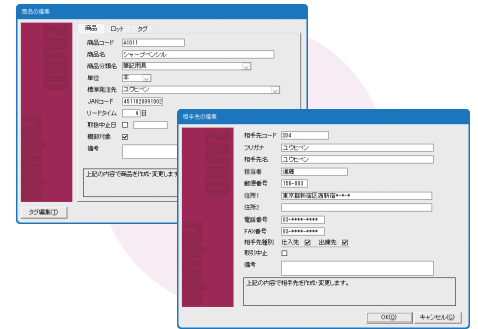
商品の編集

商品 ロット タグ

商品コード A0011
商品名 シャープペンシル
商品分類名 筆記用具
単位 本
標準発注先 ユウヒペン
JANコード 4511828091903
リードタイム 4 日
取扱中止日 □
棚卸対象 ☑
備考

上記の内容で商品を作成・変更します。

タグ編集(T)

相手先の編集

相手先コード 204
フリガナ ユウヒペン
相手先名 ユウヒペン
担当者 進藤
郵便番号 150-000
住所1 東京都渋谷区西新宿*-*-*
住所2
電話番号 03-****-****
FAX番号 03-****-****
相手先種別 仕入先 ☑ 出荷先 ☑
取引中止 □
備考

上記の内容で相手先を作成・変更します。

OK(O) キャンセル(C)